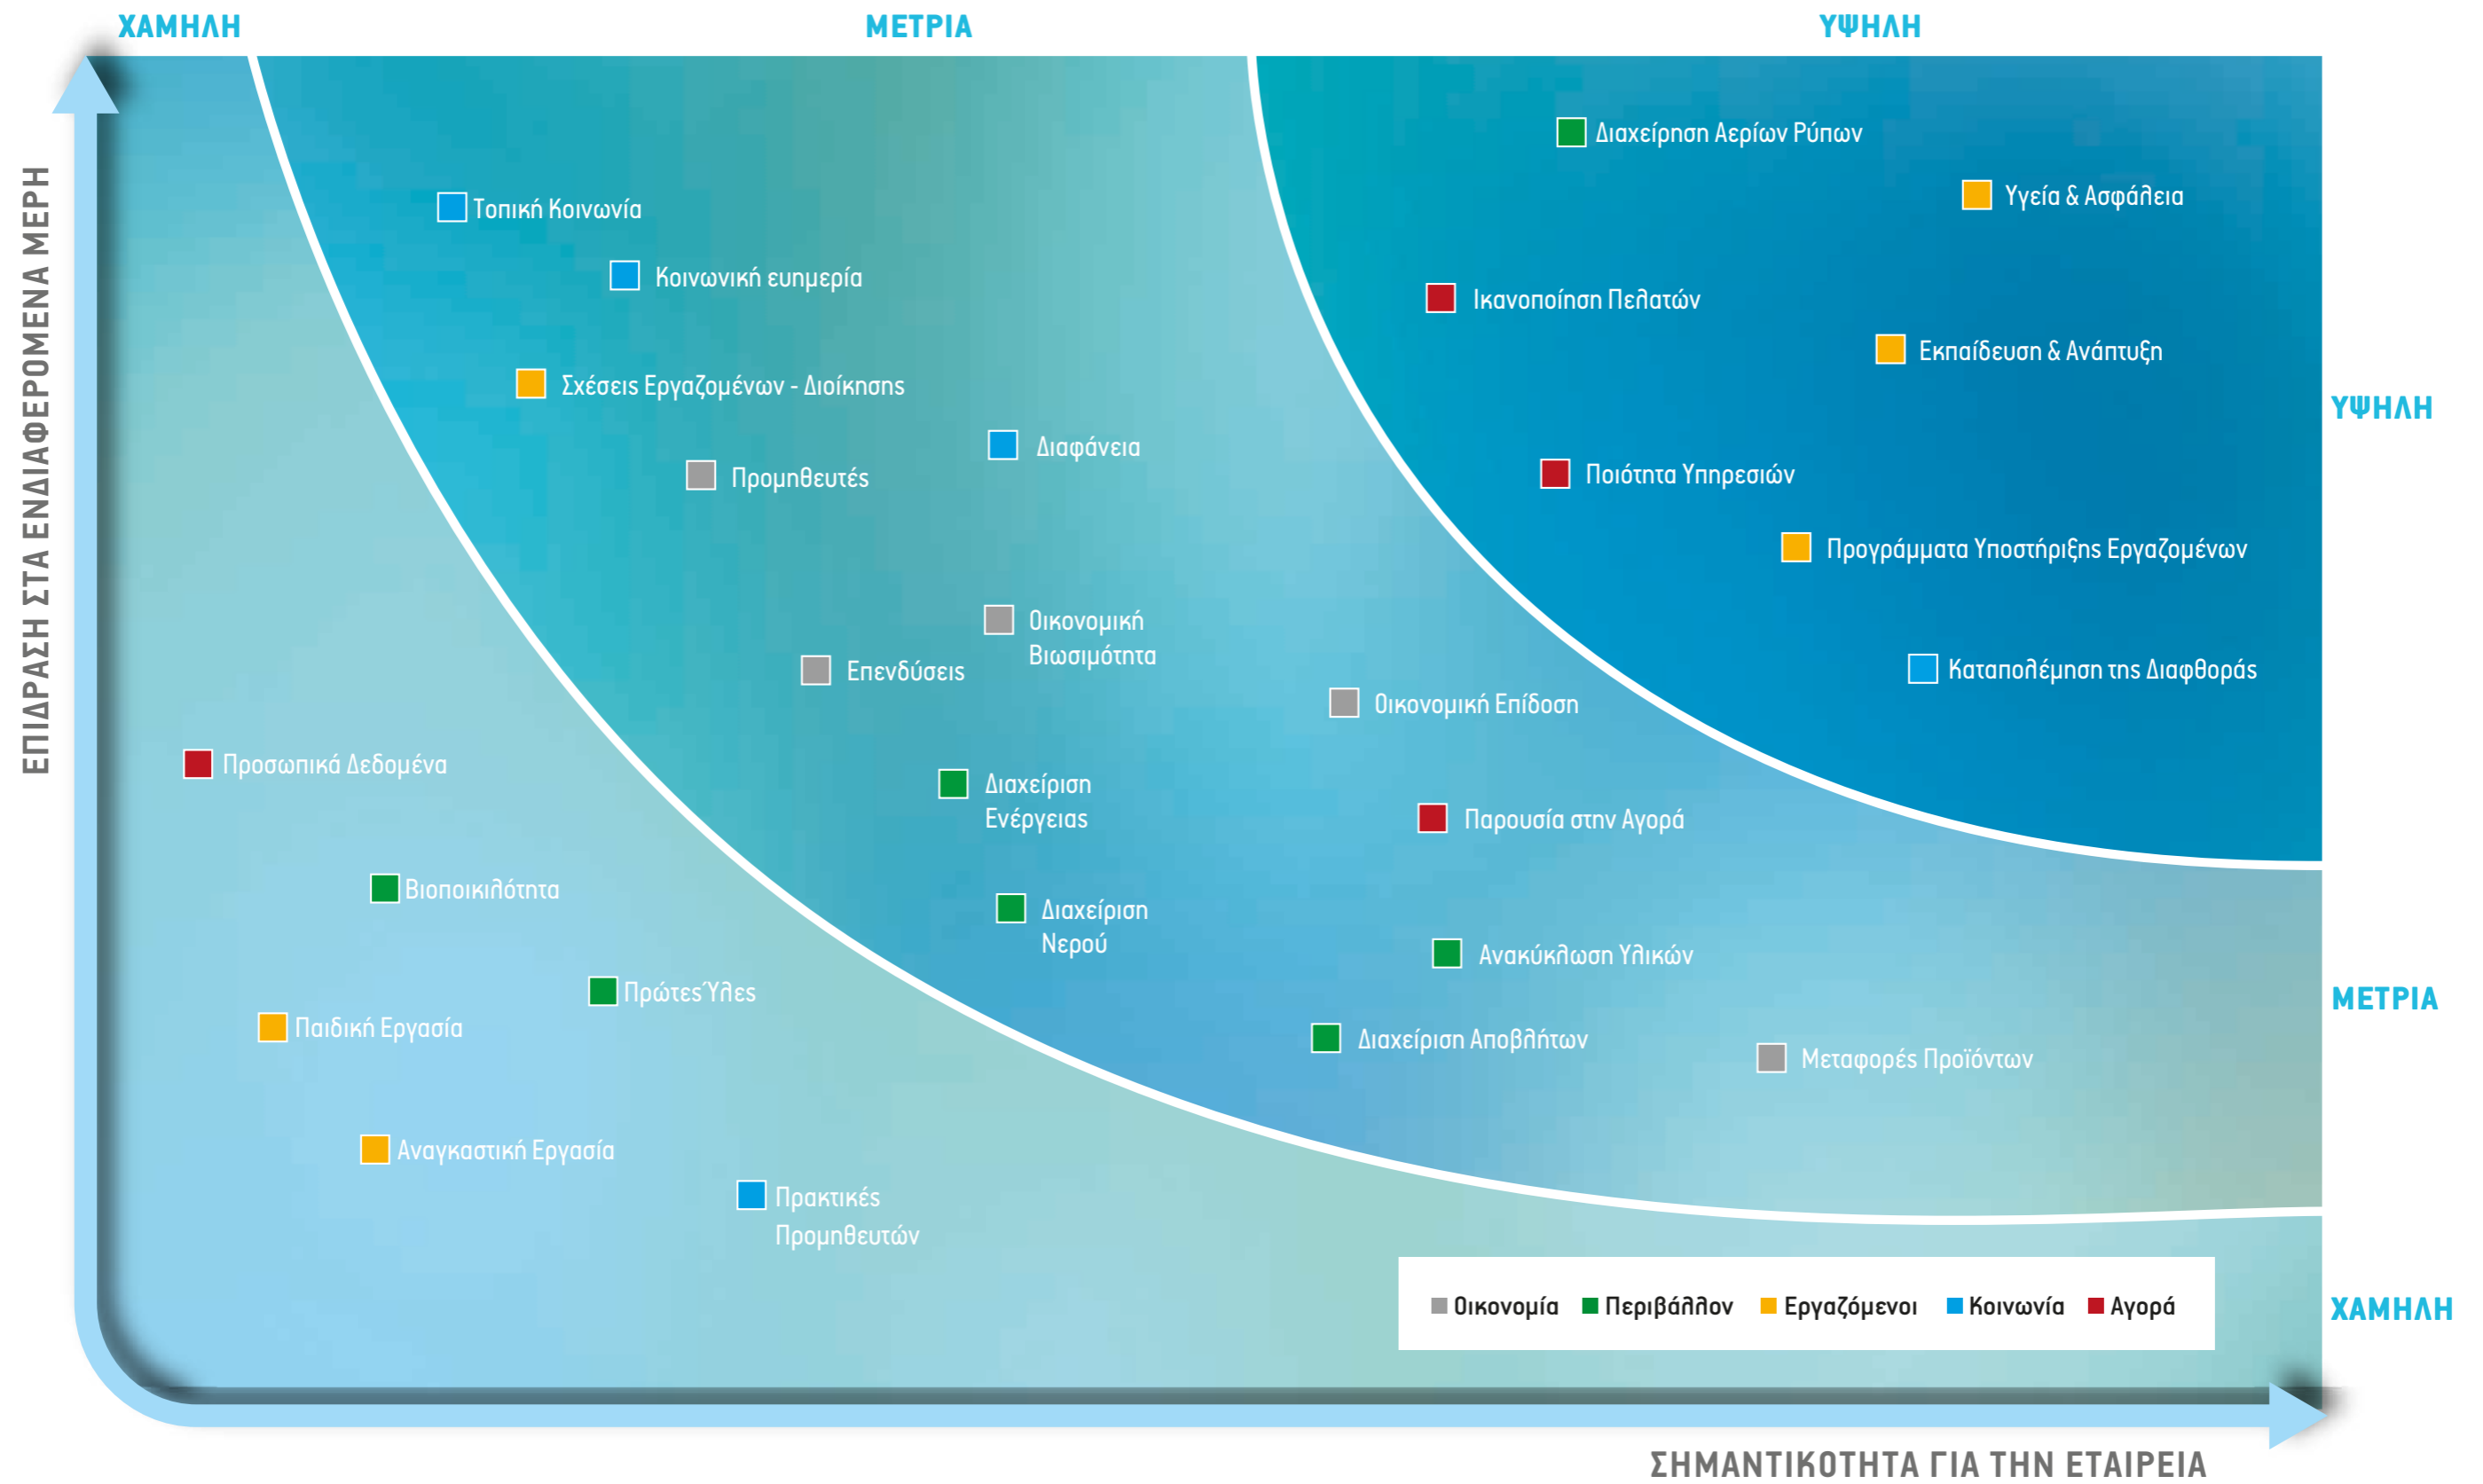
ΧΑΜΗΛΗ ΜΕΤΡΙΑ ΥΨΗΛΗ

ΕΠΙΔΡΑΣΗ ΣΤΑ ΕΝΔΙΑΦΕΡΟΜΕΝΑ ΜΕΡΗ

Διαχείρηση Αερίων Ρύπων
Υγεία & Ασφάλεια
Ικανοποίηση Πελατών
Εκπαίδευση & Ανάπτυξη
Ποιότητα Υπηρεσιών
Προγράμματα Υποστήριξης Εργαζομένων
Καταπολέμηση της Διαφθοράς

Τοπική Κοινωνία
Κοινωνική ευημερία
Σχέσεις Εργαζομένων - Διοίκησης
Διαφάνεια
Προμηθευτές
Οικονομική Βιωσιμότητα
Επενδύσεις
Οικονομική Επίδοση
Διαχείριση Ενέργειας
Παρουσία στην Αγορά
Διαχείριση Νερού
Ανακύκλωση Υλικών
Διαχείριση Αποβλήτων
Μεταφορές Προϊόντων

Προσωπικά Δεδομένα
Βιοποικιλότητα
Πρώτες Ύλες
Παιδική Εργασία
Αναγκαστική Εργασία
Πρακτικές Προμηθευτών

ΥΨΗΛΗ
ΜΕΤΡΙΑ
ΧΑΜΗΛΗ

Οικονομία Περιβάλλον Εργαζόμενοι Κοινωνία Αγορά

ΣΗΜΑΝΤΙΚΟΤΗΤΑ ΓΙΑ ΤΗΝ ΕΤΑΙΡΕΙΑ